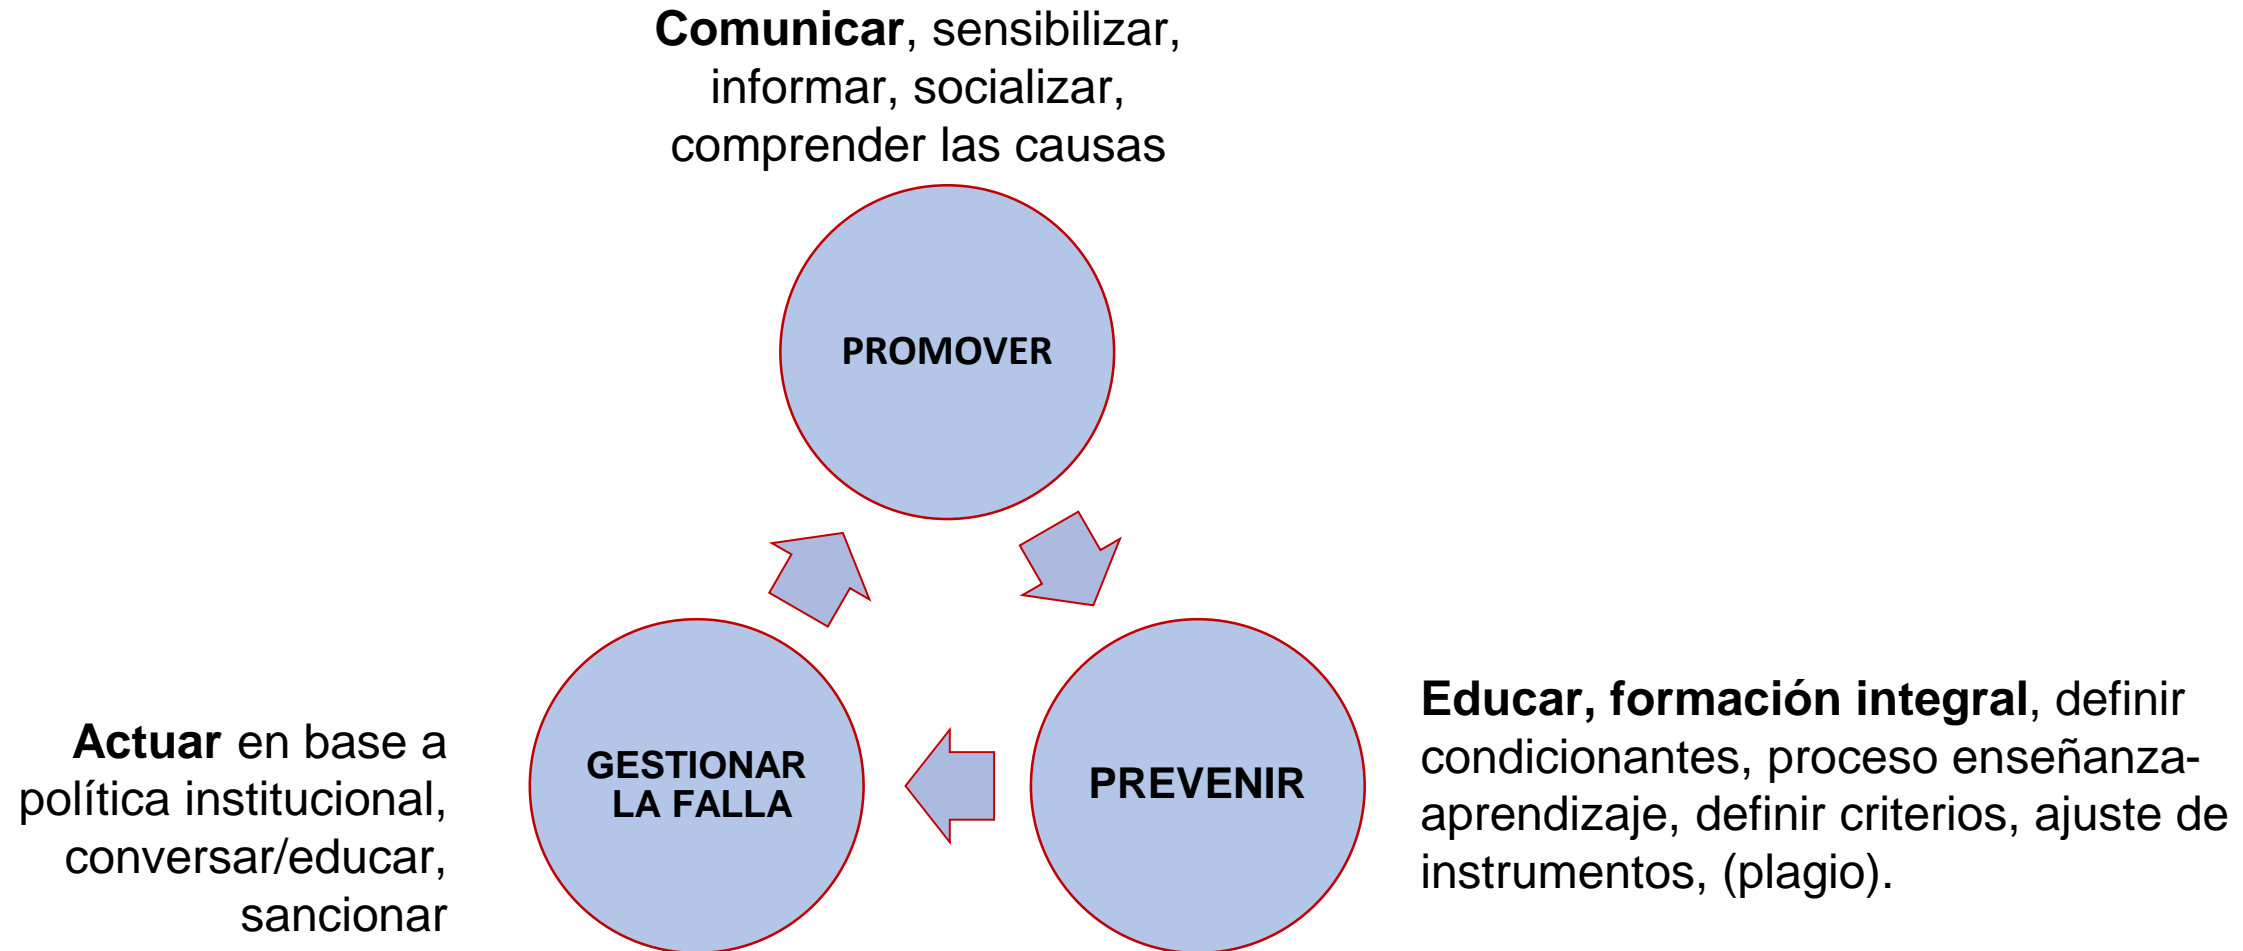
**Comunicar**, sensibilizar, informar, socializar, comprender las causas

PROMOVER

**Actuar** en base a política institucional, conversar/educar, sancionar

GESTIONAR LA FALLA

PREVENIR

**Educar, formación integral**, definir condicionantes, proceso enseñanza-aprendizaje, definir criterios, ajuste de instrumentos, (plagio).